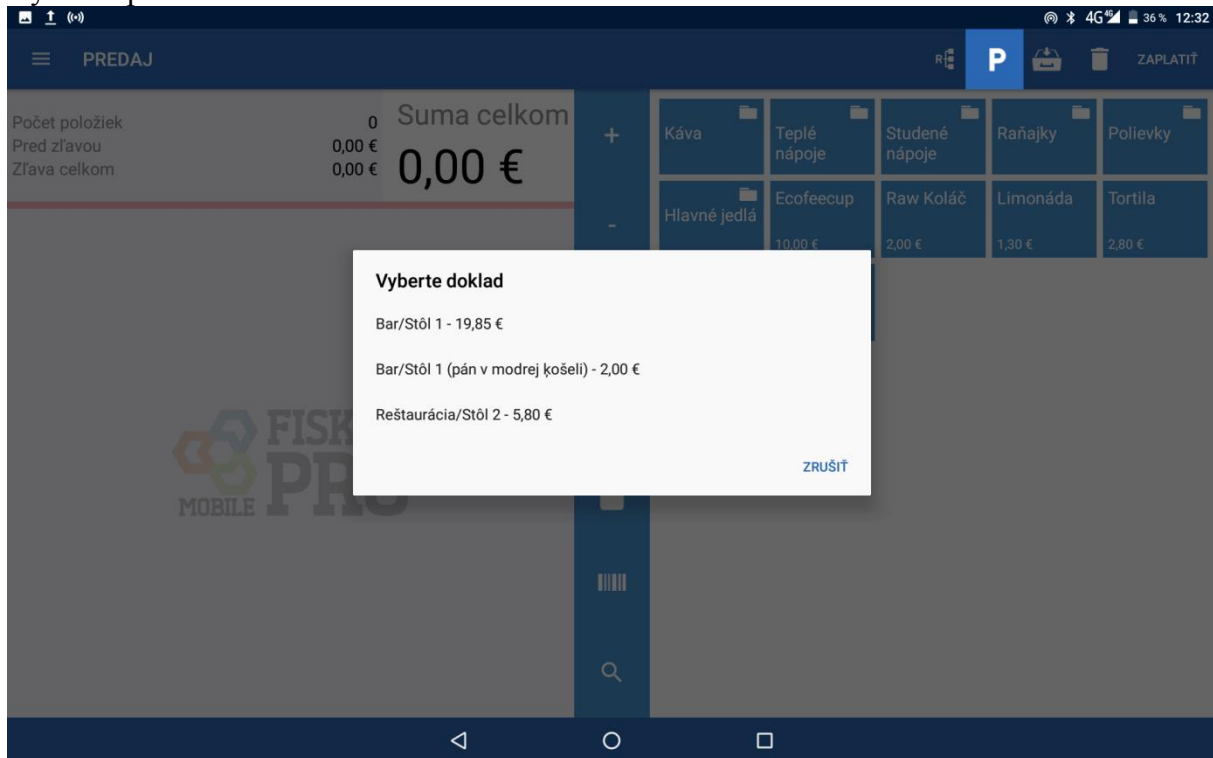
4G 36 % 12:32

PREDAJ

P

ZAPLATIŤ

Počet položiek 0
Pred zľavou 0,00 €
Zľava celkom 0,00 €

Suma celkom
0,00 €

+

-

Káva
Teplé nápoje
Studené nápoje
Raňajky
Polievky
Hlavné jedlá
Ecofeecup 10,00 €
Raw Koláč 2,00 €
Limonáda 1,30 €
Tortila 2,80 €

Vyberte doklad

Bar/Stôl 1 - 19,85 €

Bar/Stôl 1 (pán v modrej košeli) - 2,00 €

Reštaurácia/Stôl 2 - 5,80 €

ZRUŠIŤ

FISK
MOBILE PRO